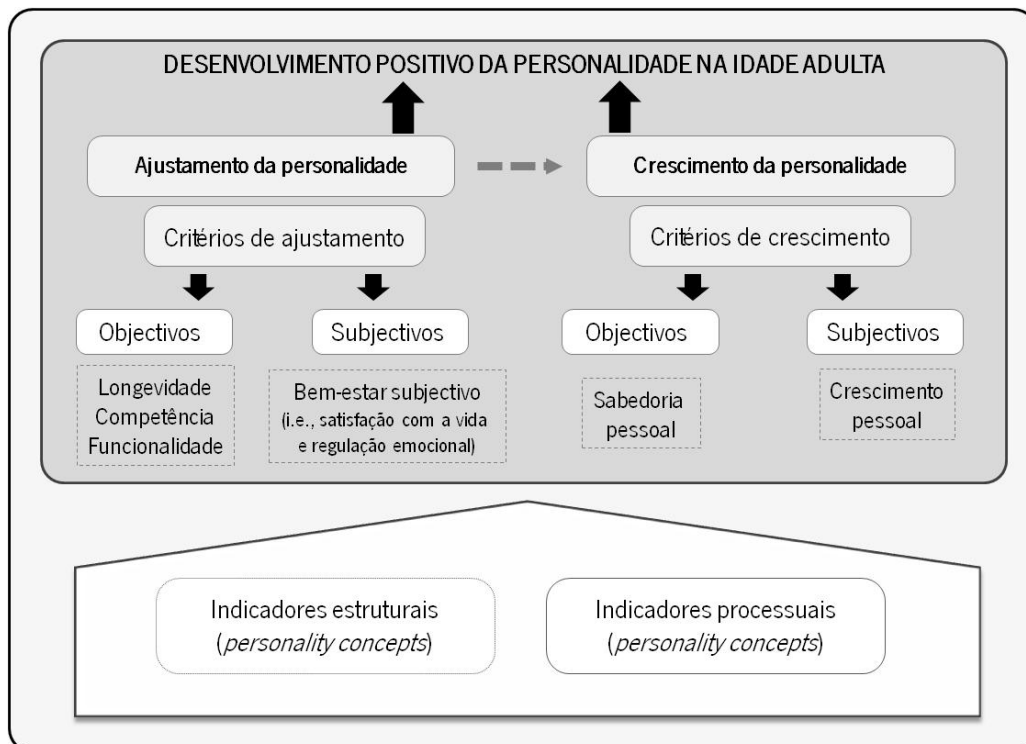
DESENVOLVIMENTO POSITIVO DA PERSONALIDADE NA IDADE ADULTA

Ajustamento da personalidade

Crescimento da personalidade

Critérios de ajustamento

Critérios de crescimento

Objectivos

Subjectivos

Objectivos

Subjectivos

Longevidade
Competência
Funcionalidade

Bem-estar subjectivo
(i.e., satisfação com a vida e regulação emocional)

Sabedoria pessoal

Crescimento pessoal

Indicadores estruturais
(*personality concepts*)

Indicadores processuais
(*personality concepts*)